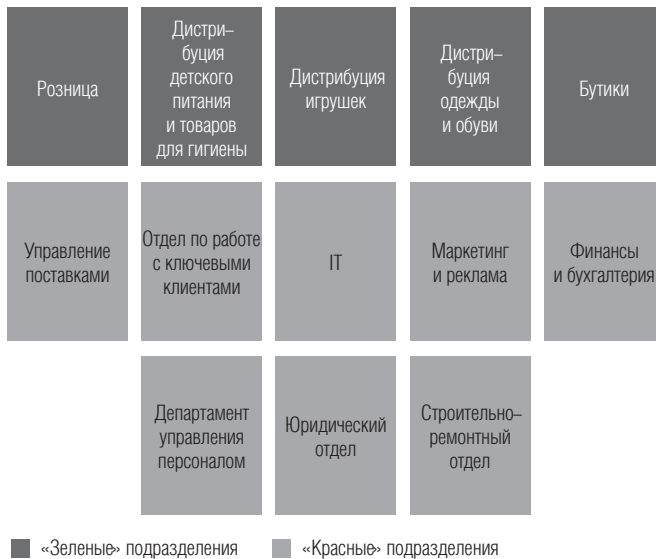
Розница

Дистрибуция детского питания и товаров для гигиены

Дистрибуция игрушек

Дистрибуция одежды и обуви

Бутики

Управление поставками

Отдел по работе с ключевыми клиентами

IT

Маркетинг и реклама

Финансы и бухгалтерия

Департамент управления персоналом

Юридический отдел

Строительно–ремонтный отдел

«Зеленые» подразделения

«Красные» подразделения